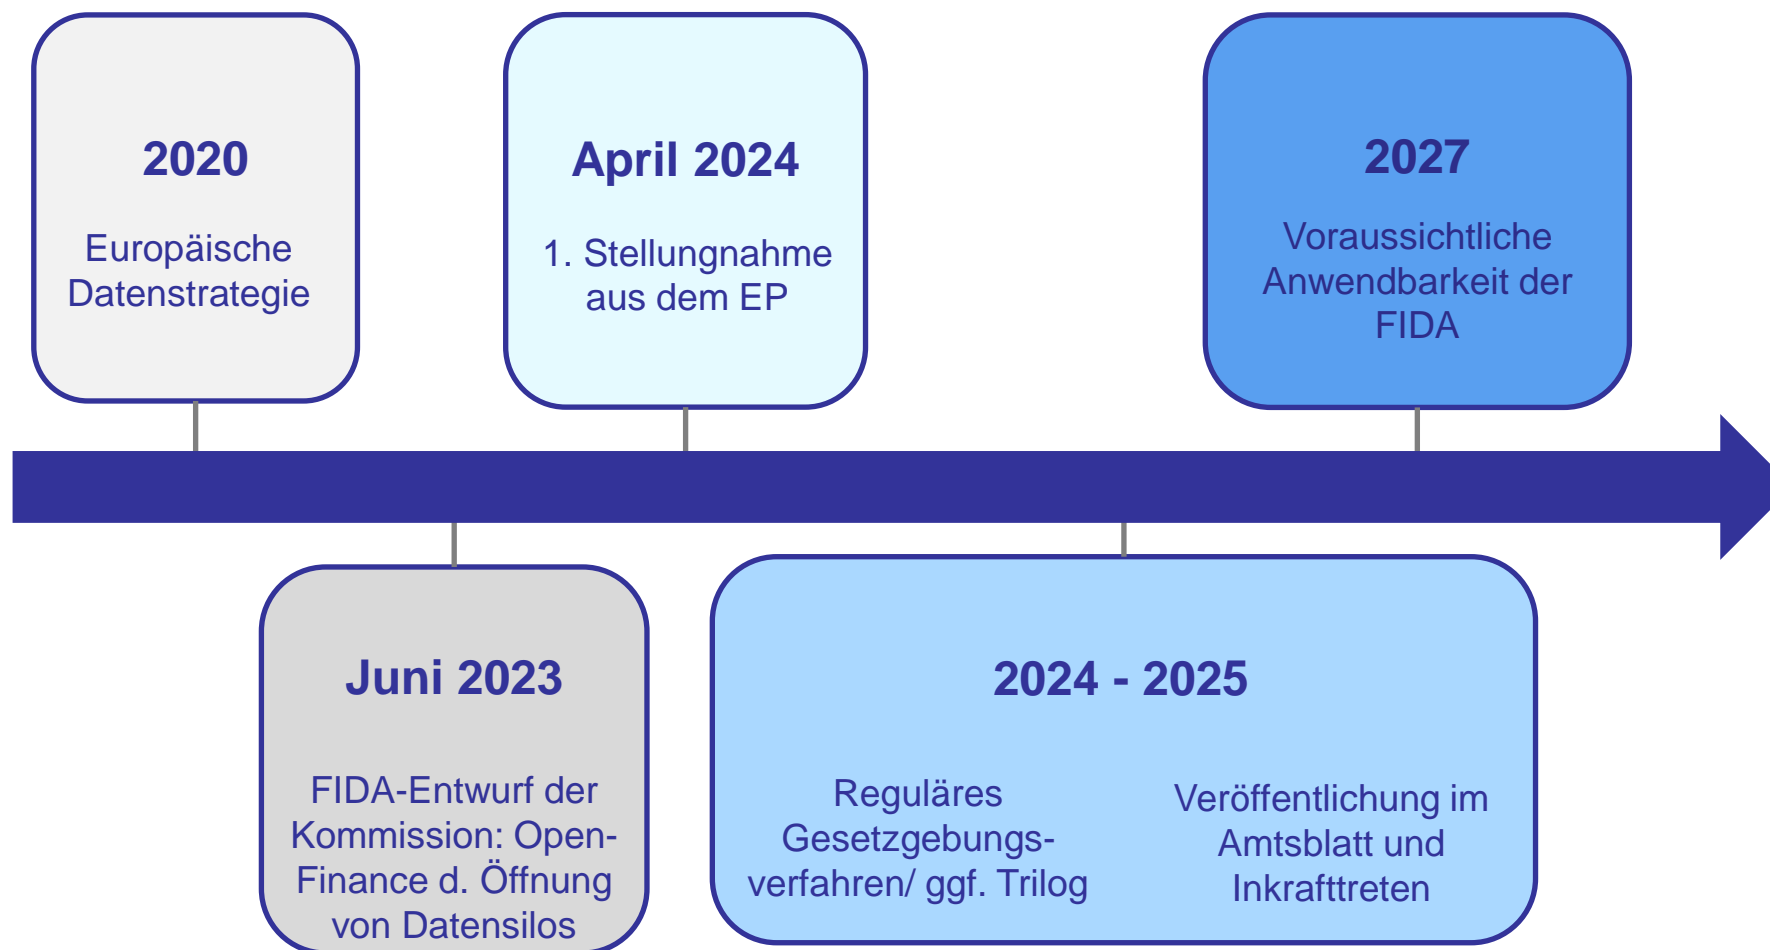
2020

Europäische Datenstrategie

April 2024

1. Stellungnahme aus dem EP

2027

Voraussichtliche Anwendbarkeit der FIDA

Juni 2023

FIDA-Entwurf der Kommission: Open-Finance d. Öffnung von Datensilos

2024 - 2025

Reguläres Gesetzgebungsverfahren/ ggf. Trilog

Veröffentlichung im Amtsblatt und Inkrafttreten